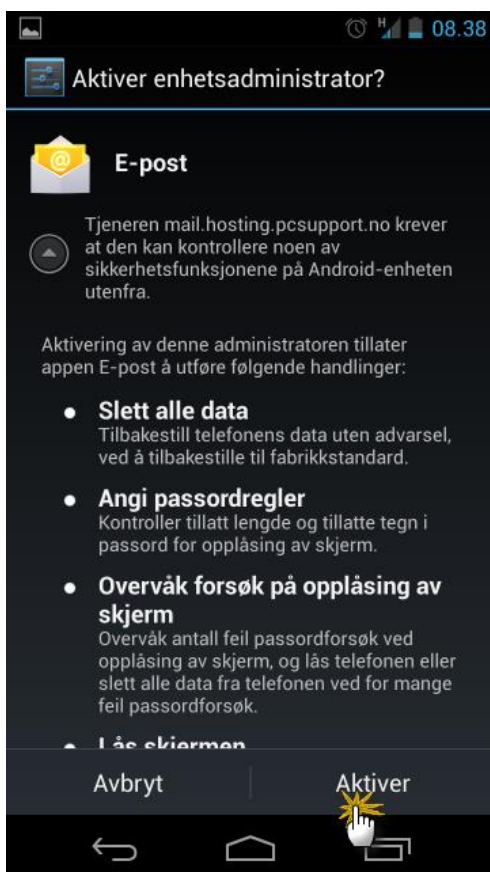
08.38

Aktiver enhetsadministrator?

E-post

Tjeneren mail.hosting.pcsupport.no krever at den kan kontrollere noen av sikkerhetsfunksjonene på Android-enheten utenfra.

Aktivering av denne administratoren tillater appen E-post å utføre følgende handlinger:

• Slett alle data
Tilbakestill telefonens data uten advarsel, ved å tilbakestille til fabrikkstandard.

• Angi passordregler
Kontroller tillatt lengde og tillatte tegn i passord for opplåsing av skjerm.

• Overvåk forsøk på opplåsing av skjerm
Overvåk antall feil passordforsøk ved opplåsing av skjerm, og lås telefonen eller slett alle data fra telefonen ved for mange feil passordforsøk.

• Lås skjermen

Avbryt

Aktiver